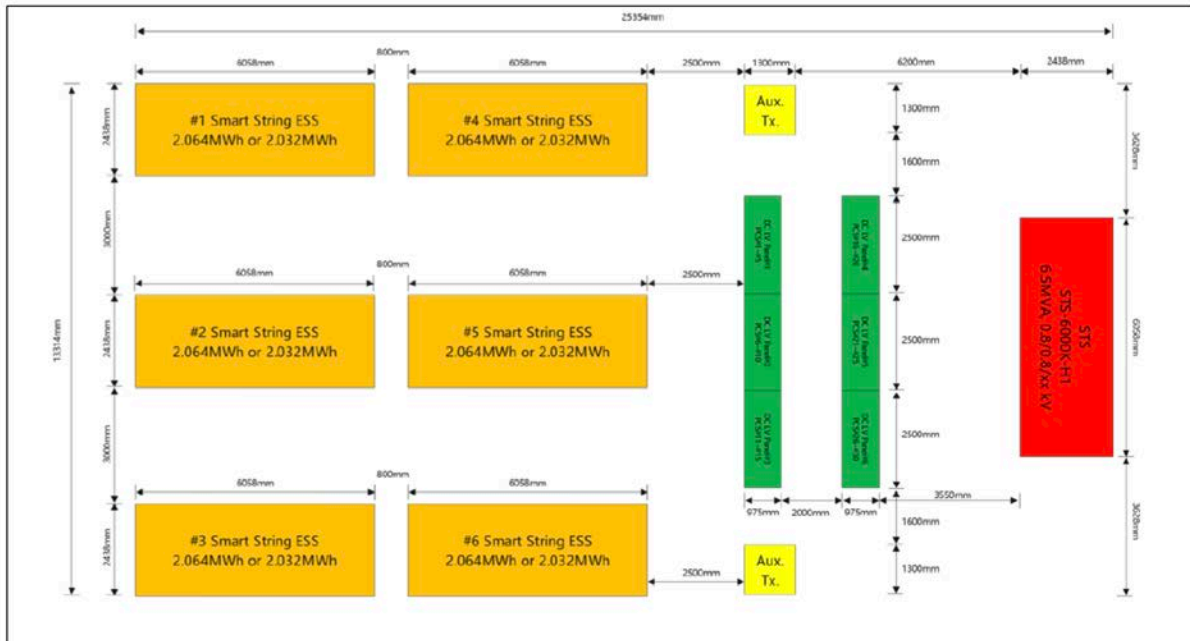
25354mm

6058mm
800mm
6058mm
2500mm
1300mm
6200mm
2438mm

#1 Smart String ESS
2.064MWh or 2.032MWh

#4 Smart String ESS
2.064MWh or 2.032MWh

Aux.
Tx.

1300mm
1600mm
3626mm

13314mm
2438mm
3000mm

6058mm
800mm
6058mm
2500mm

DC LV Panel
PCS-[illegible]

DC LV Panel
PCS-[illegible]

DC LV Panel
PCS-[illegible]

DC LV Panel
PCS-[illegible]

DC LV Panel
PCS-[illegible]

DC LV Panel
PCS-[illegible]

2500mm
2500mm
2500mm

STS
STS-6000K-H1
6.5MVA 0.8/0.8/xx kV

6050mm

#2 Smart String ESS
2.064MWh or 2.032MWh

#5 Smart String ESS
2.064MWh or 2.032MWh

2438mm
3000mm

6058mm
800mm
6058mm

975mm
2000mm
975mm
3550mm
1600mm
1300mm
3626mm

2438mm

#3 Smart String ESS
2.064MWh or 2.032MWh

#6 Smart String ESS
2.064MWh or 2.032MWh

2500mm

Aux.
Tx.